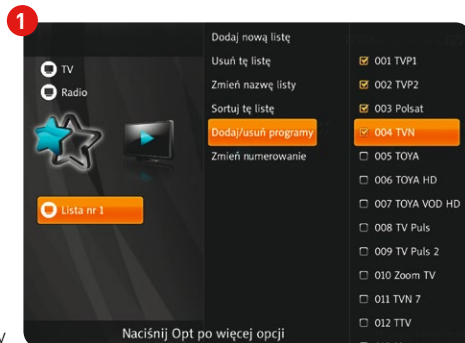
1

TV
Radio

Lista nr 1

Dodaj nową listę
Usuń tę listę
Zmień nazwę listy
Sortuj tę listę
Dodaj/usuń programy
Zmień numerowanie

001 TVP1
002 TVP2
003 Polsat
004 TVN
005 TOYA
006 TOYA HD
007 TOYA VOD HD
008 TV Puls
009 TV Puls 2
010 Zoom TV
011 TVN 7
012 TTV

Naciśnij Opt po więcej opcji